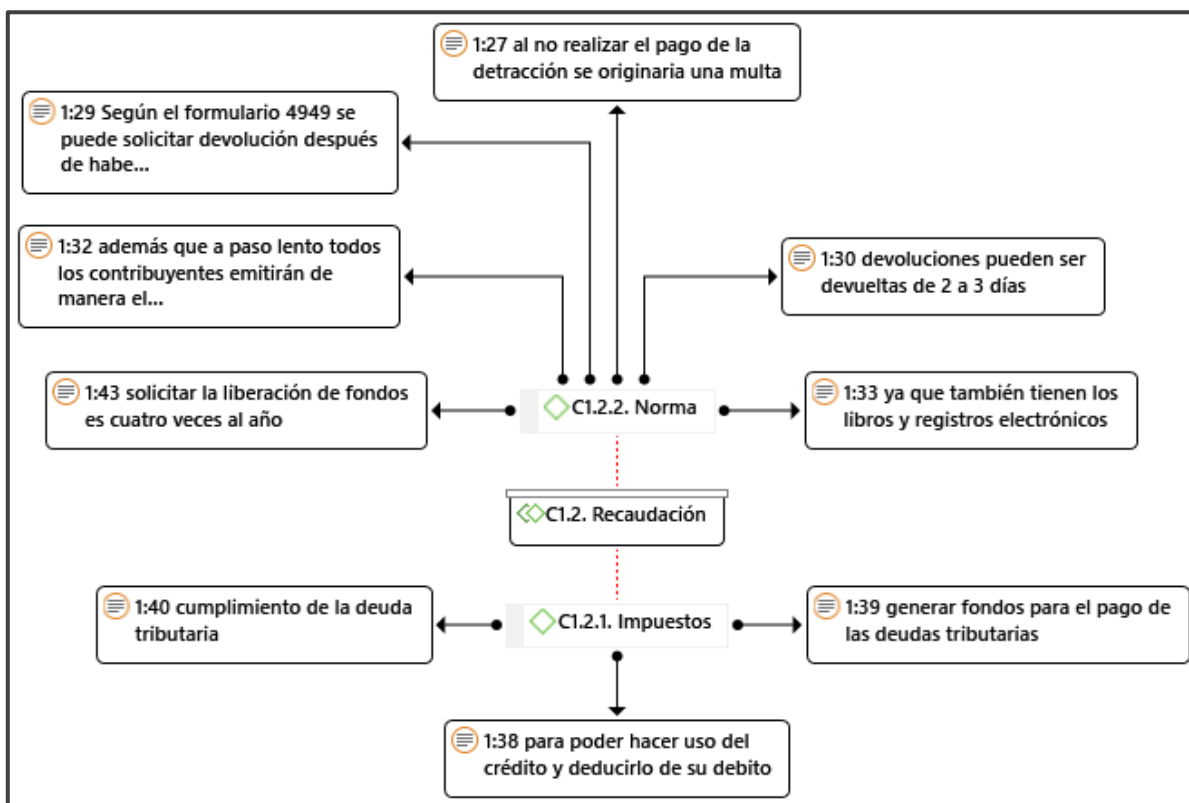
1:27 al no realizar el pago de la detracción se originaria una multa

1:29 Según el formulario 4949 se puede solicitar devolución después de habe...

1:32 además que a paso lento todos los contribuyentes emitirán de manera el...

1:30 devoluciones pueden ser devueltas de 2 a 3 días

1:43 solicitar la liberación de fondos es cuatro veces al año

C1.2.2. Norma

1:33 ya que también tienen los libros y registros electrónicos

C1.2. Recaudación

1:40 cumplimiento de la deuda tributaria

C1.2.1. Impuestos

1:39 generar fondos para el pago de las deudas tributarias

1:38 para poder hacer uso del crédito y deducirlo de su debito